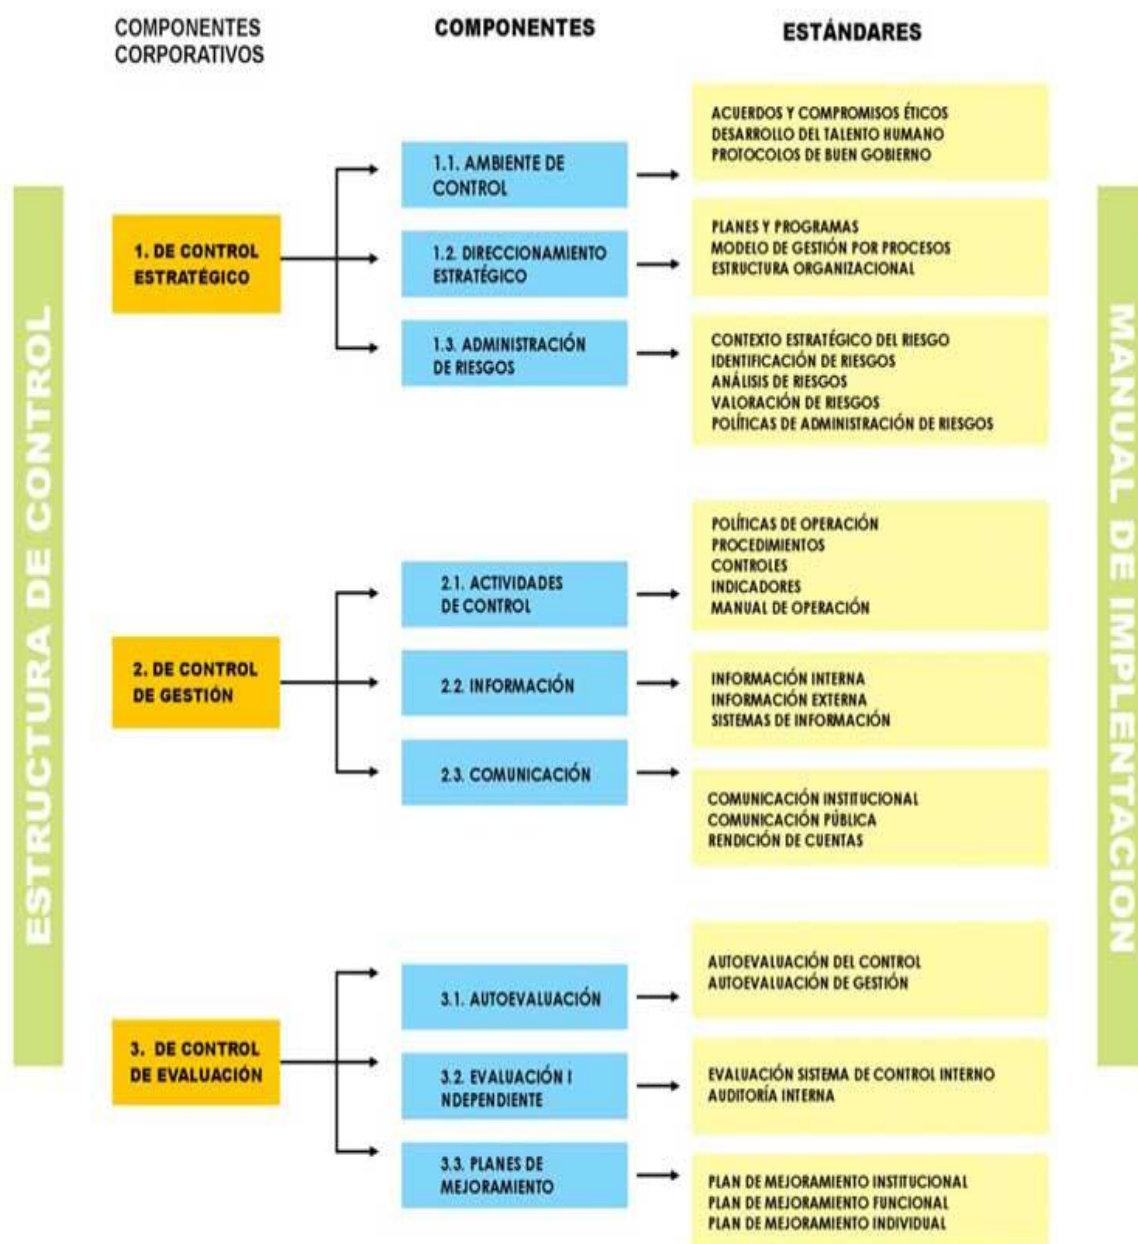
COMPONENTES CORPORATIVOS

COMPONENTES

ESTÁNDARES

ESTRUCTURA DE CONTROL

1. DE CONTROL ESTRATÉGICO

1.1. AMBIENTE DE CONTROL

ACUERDOS Y COMPROMISOS ÉTICOS
DESARROLLO DEL TALENTO HUMANO
PROTOCOLOS DE BUEN GOBIERNO

1.2. DIRECCIONAMIENTO ESTRATÉGICO

PLANES Y PROGRAMAS
MODELO DE GESTIÓN POR PROCESOS
ESTRUCTURA ORGANIZACIONAL

1.3. ADMINISTRACIÓN DE RIESGOS

CONTEXTO ESTRATÉGICO DEL RIESGO
IDENTIFICACIÓN DE RIESGOS
ANÁLISIS DE RIESGOS
VALORACIÓN DE RIESGOS
POLÍTICAS DE ADMINISTRACIÓN DE RIESGOS

2. DE CONTROL DE GESTIÓN

2.1. ACTIVIDADES DE CONTROL

POLÍTICAS DE OPERACIÓN
PROCEDIMIENTOS
CONTROLES
INDICADORES
MANUAL DE OPERACIÓN

2.2. INFORMACIÓN

INFORMACIÓN INTERNA
INFORMACIÓN EXTERNA
SISTEMAS DE INFORMACIÓN

2.3. COMUNICACIÓN

COMUNICACIÓN INSTITUCIONAL
COMUNICACIÓN PÚBLICA
RENDICIÓN DE CUENTAS

3. DE CONTROL DE EVALUACIÓN

3.1. AUTOEVALUACIÓN

AUTOEVALUACIÓN DEL CONTROL
AUTOEVALUACIÓN DE GESTIÓN

3.2. EVALUACIÓN I NDEPENDIENTE

EVALUACIÓN SISTEMA DE CONTROL INTERNO
AUDITORÍA INTERNA

3.3. PLANES DE MEJORAMIENTO

PLAN DE MEJORAMIENTO INSTITUCIONAL
PLAN DE MEJORAMIENTO FUNCIONAL
PLAN DE MEJORAMIENTO INDIVIDUAL

MANUAL DE IMPLENTACION